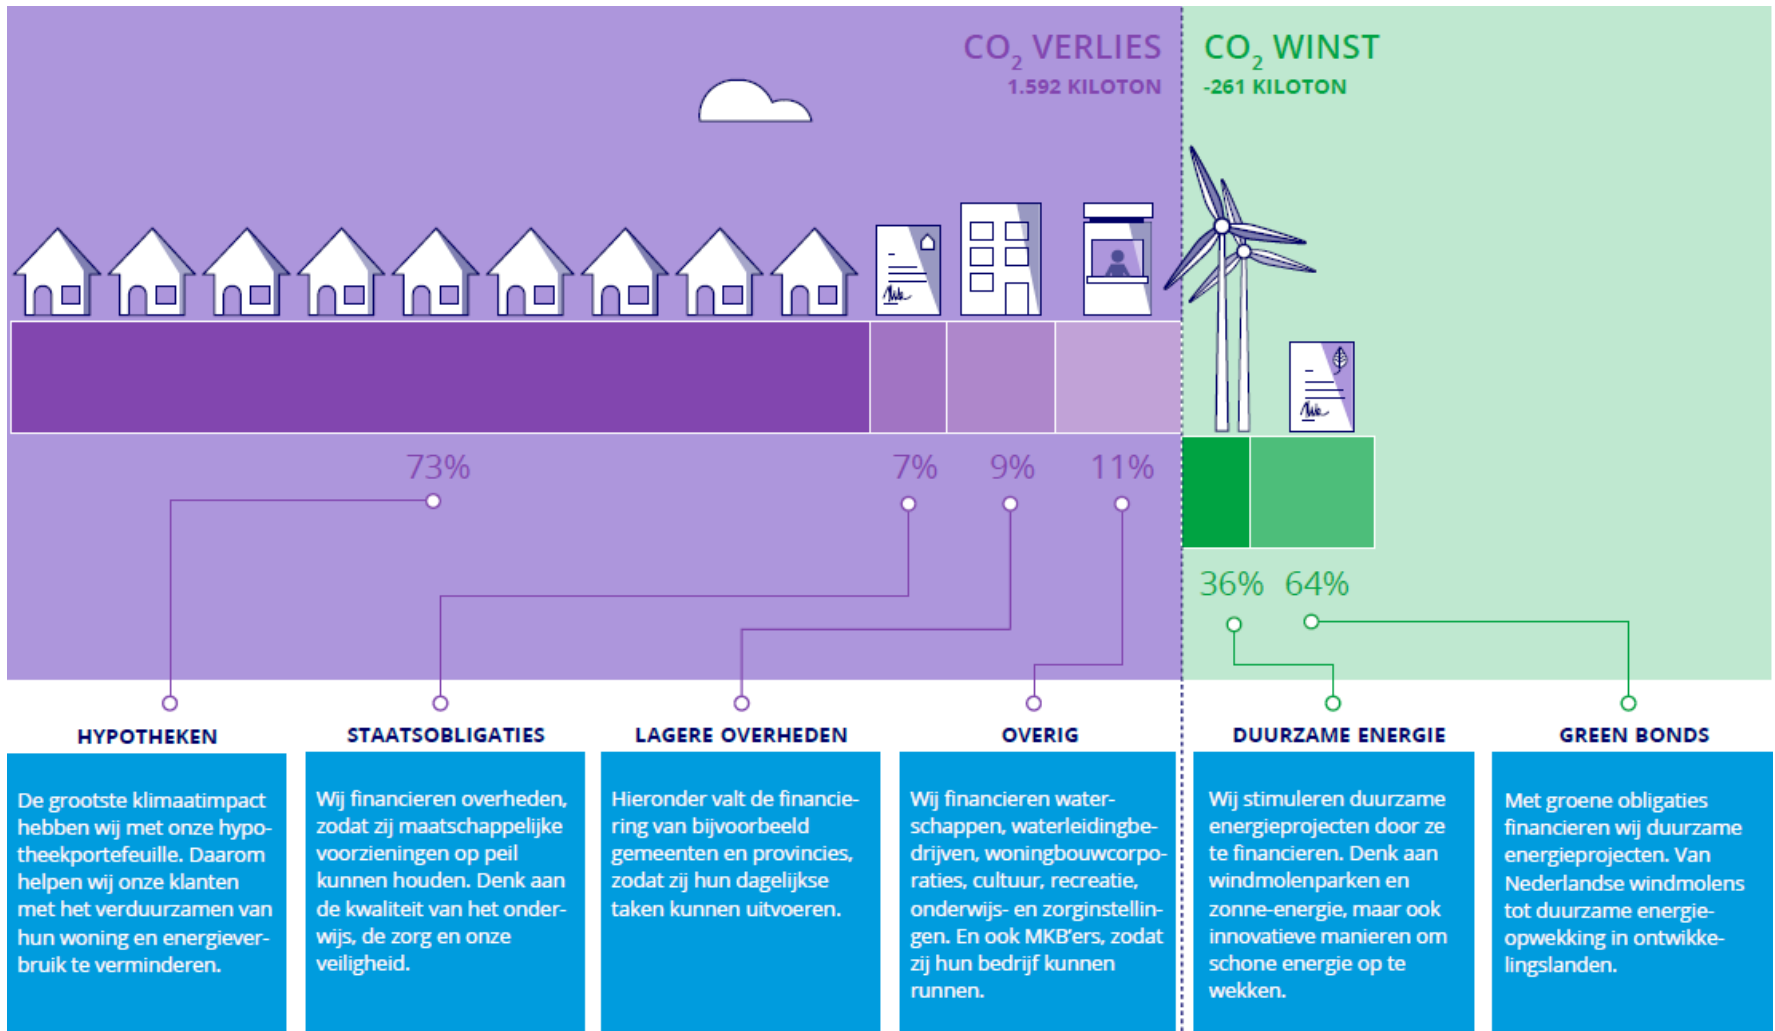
$CO_2$ VERLIES
1.592 KILOTON

$CO_2$ WINST
-261 KILOTON

73%

7%

9%

11%

36%

64%

HYPOTHEKEN

De grootste klimaatimpact hebben wij met onze hypotheekportefeuille. Daarom helpen wij onze klanten met het verduurzamen van hun woning en energieverbruik te verminderen.

STAATSOBLIGATIES

Wij financieren overheden, zodat zij maatschappelijke voorzieningen op peil kunnen houden. Denk aan de kwaliteit van het onderwijs, de zorg en onze veiligheid.

LAGERE OVERHEDEN

Hieronder valt de financiering van bijvoorbeeld gemeenten en provincies, zodat zij hun dagelijkse taken kunnen uitvoeren.

OVERIG

Wij financieren waterschappen, waterleidingbedrijven, woningbouwcorporaties, cultuur, recreatie, onderwijs- en zorginstellingen. En ook MKB'ers, zodat zij hun bedrijf kunnen runnen.

DUURZAME ENERGIE

Wij stimuleren duurzame energieprojecten door ze te financieren. Denk aan windmolenparken en zonne-energie, maar ook innovatieve manieren om schone energie op te wekken.

GREEN BONDS

Met groene obligaties financieren wij duurzame energieprojecten. Van Nederlandse windmolens tot duurzame energieopwekking in ontwikkelingslanden.